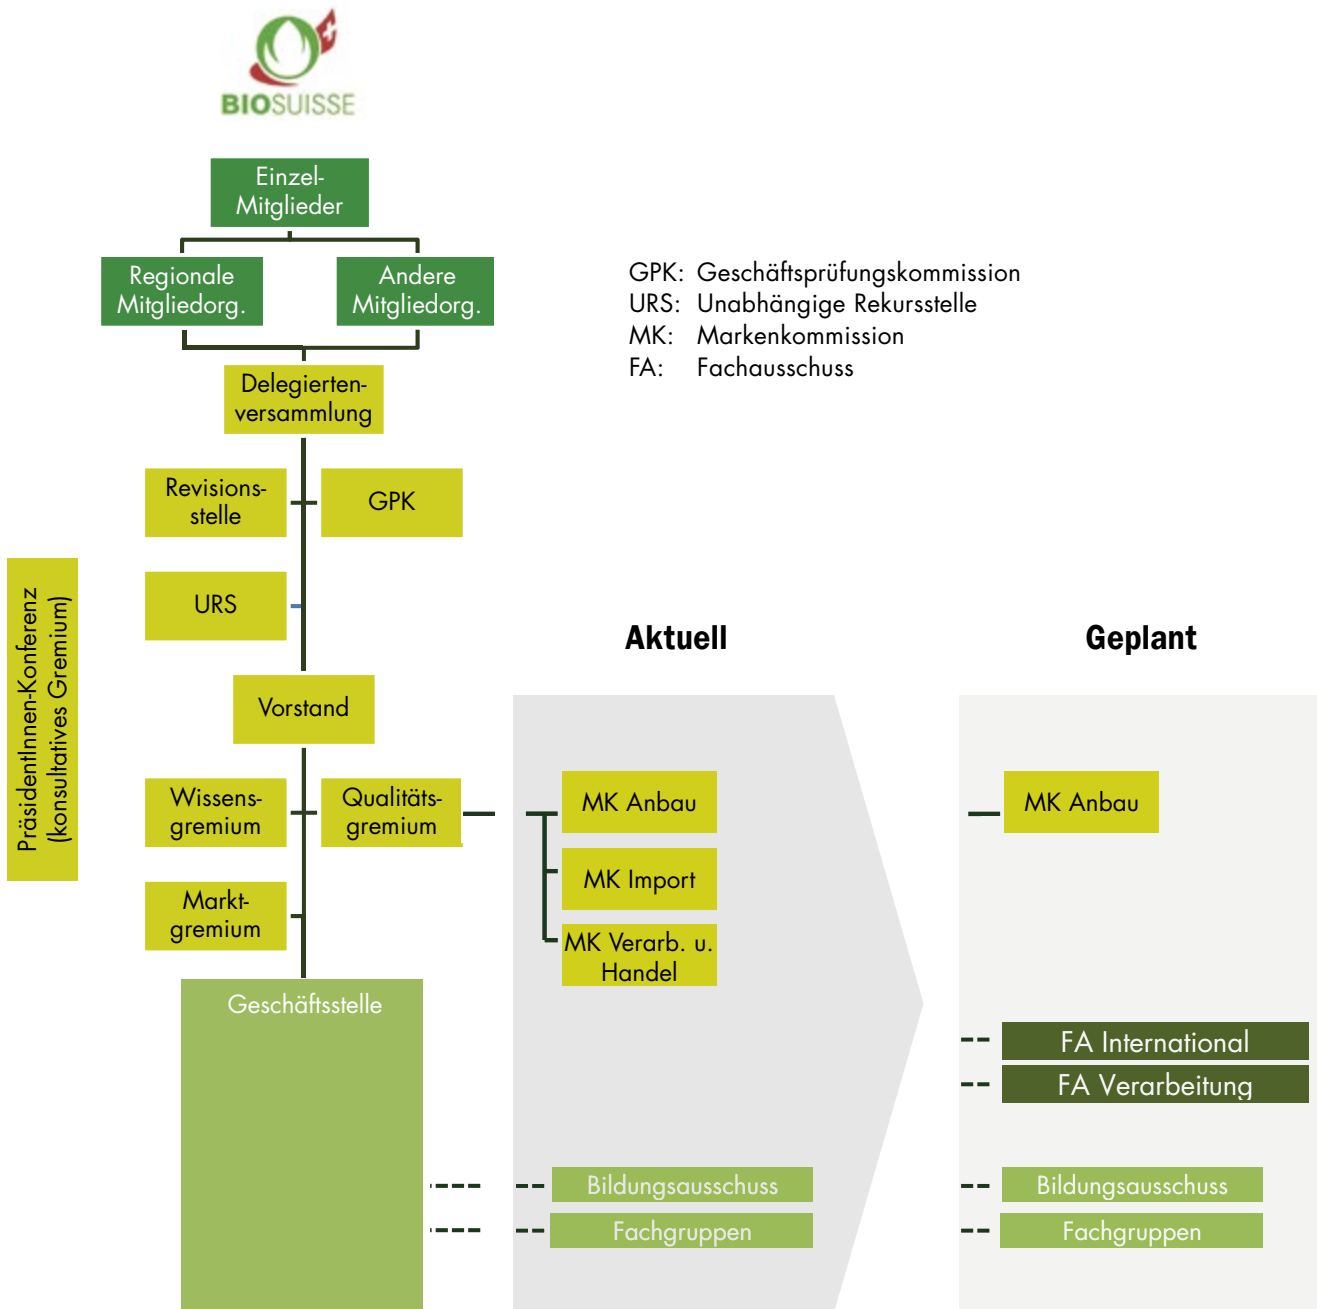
BIOSUISSE

Einzel-Mitglieder

Regionale Mitgliedorg.

Andere Mitgliedorg.

Delegiertenversammlung

GPK: Geschäftsprüfungskommission
URS: Unabhängige Rekursstelle
MK: Markenkommission
FA: Fachausschuss

Revisionsstelle

GPK

URS

PräsidentInnen-Konferenz (konsultatives Gremium)

Aktuell

Geplant

Vorstand

Wissensgremium

Qualitätsgremium

Marktgremium

MK Anbau

MK Import

MK Verarb. u. Handel

MK Anbau

Geschäftsstelle

FA International

FA Verarbeitung

Bildungsausschuss

Fachgruppen

Bildungsausschuss

Fachgruppen